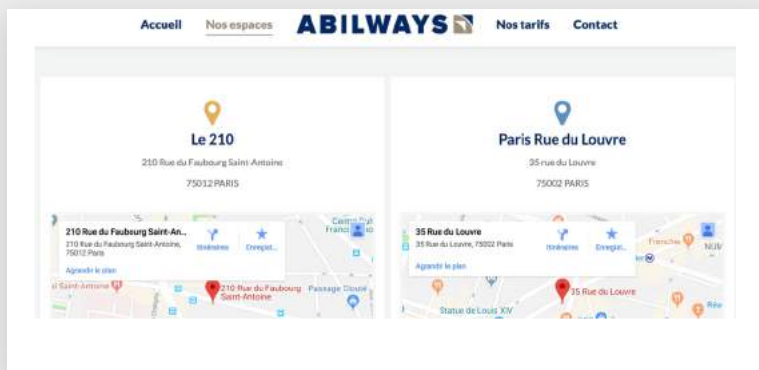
Accueil Nos espaces ABILWAYS Nos tarifs Contact

Le 210

210 Rue du Faubourg Saint-Antoine

75012 PARIS

210 Rue du Faubourg Saint-An...
210 Rue du Faubourg Saint-Antoine, 75012 Paris
Itinéraires Enregist...
Agrandir le plan

210 Rue du Faubourg Saint-Antoine
Passage Cloué
Saint-Antoine
Centre Pu
Franc

Paris Rue du Louvre

35 rue du Louvre

75002 PARIS

35 Rue du Louvre
35 Rue du Louvre, 75002 Paris
Itinéraires Enregist...
Agrandir le plan

35 Rue du Louvre
Statue de Louis XIV
Franche
NUV
Réa